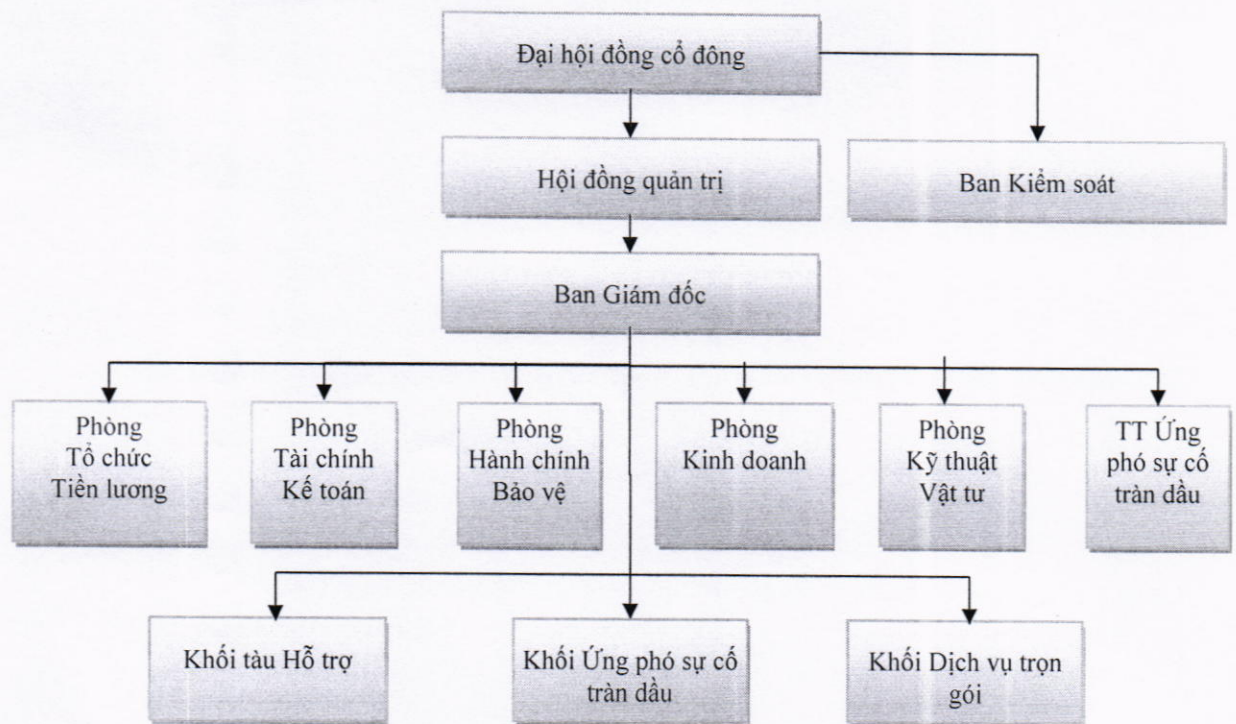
Đại hội đồng cổ đông

Hội đồng quản trị

Ban Kiểm soát

Ban Giám đốc

Phòng Tổ chức Tiền lương

Phòng Tài chính Kế toán

Phòng Hành chính Bảo vệ

Phòng Kinh doanh

Phòng Kỹ thuật Vật tư

TT Ứng phó sự cố tràn dầu

Khối tàu Hỗ trợ

Khối Ứng phó sự cố tràn dầu

Khối Dịch vụ trọn gói